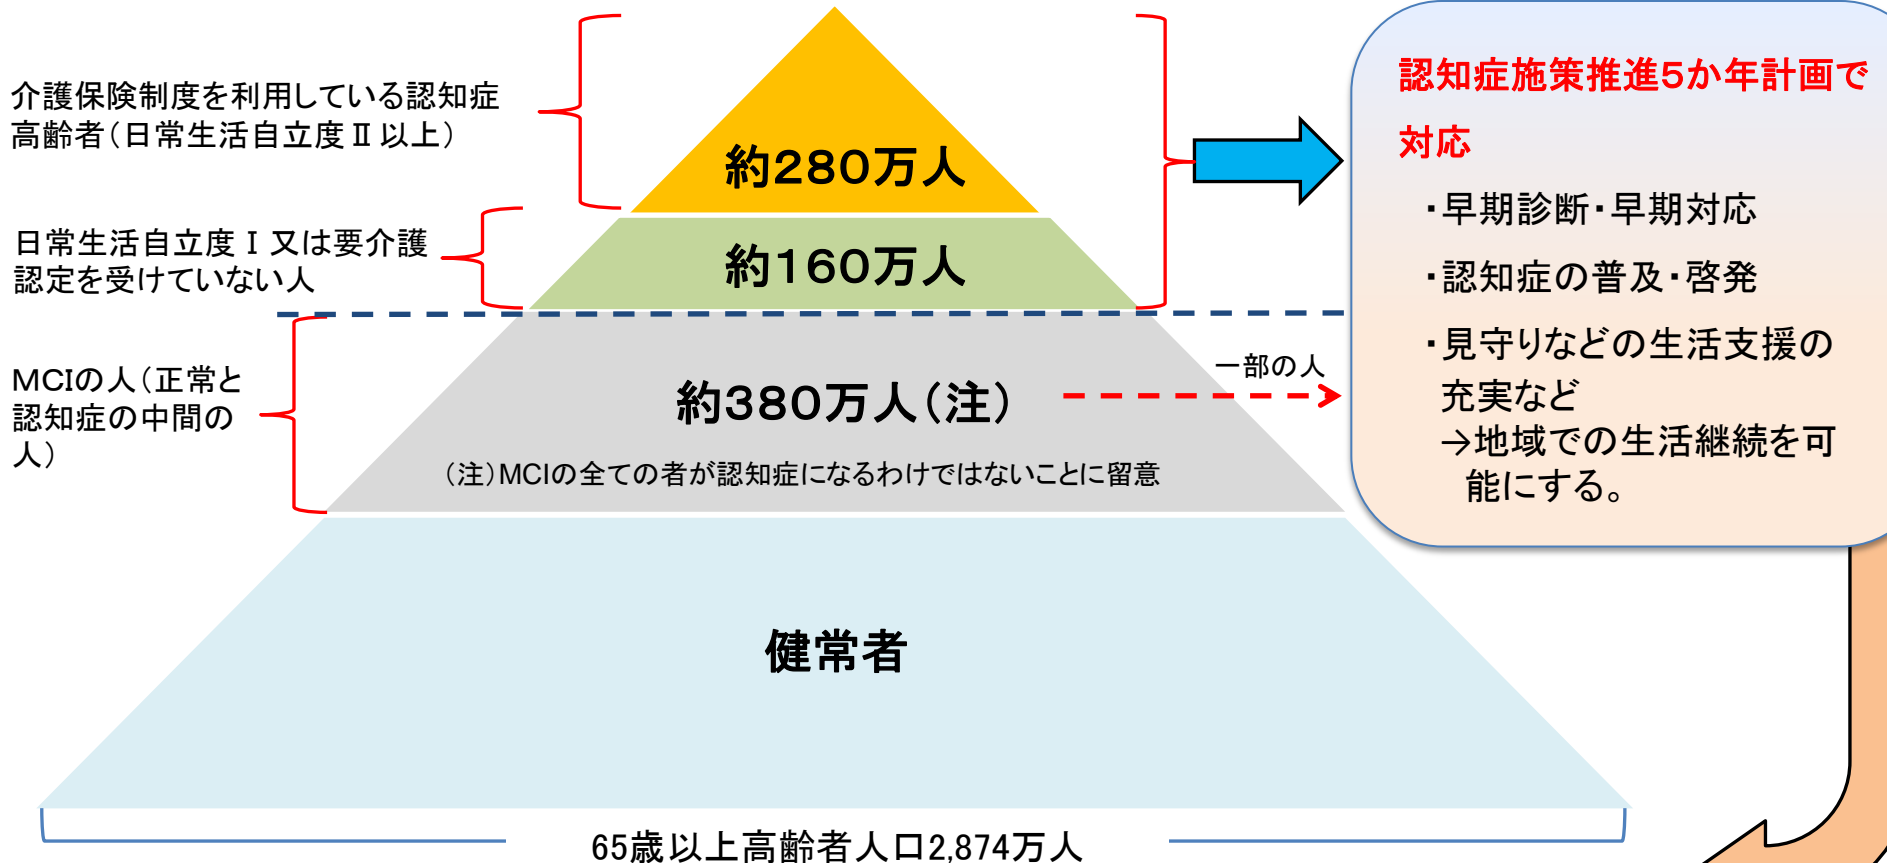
介護保険制度を利用している認知症高齢者（日常生活自立度Ⅱ以上）

約280万人

日常生活自立度Ⅰ又は要介護認定を受けていない人

約160万人

MCIの人（正常と認知症の中間の人）

約380万人（注）

一部の人

（注）MCIの全ての者が認知症になるわけではないことに留意

健常者

65歳以上高齢者人口2,874万人

認知症施策推進5か年計画で対応

・早期診断・早期対応

・認知症の普及・啓発

・見守りなどの生活支援の充実など
→地域での生活継続を可能にする。